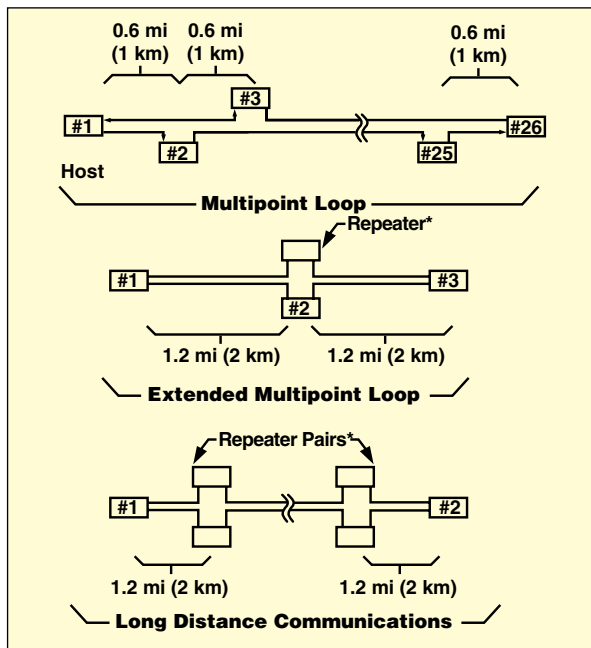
0.6 mi (1 km)
0.6 mi (1 km)
0.6 mi (1 km)
#3
#1
#26
#2
#25
Host
Multipoint Loop
Repeater*
#1
#3
#2
1.2 mi (2 km)
1.2 mi (2 km)
Extended Multipoint Loop
Repeater Pairs*
#1
#2
1.2 mi (2 km)
1.2 mi (2 km)
Long Distance Communications